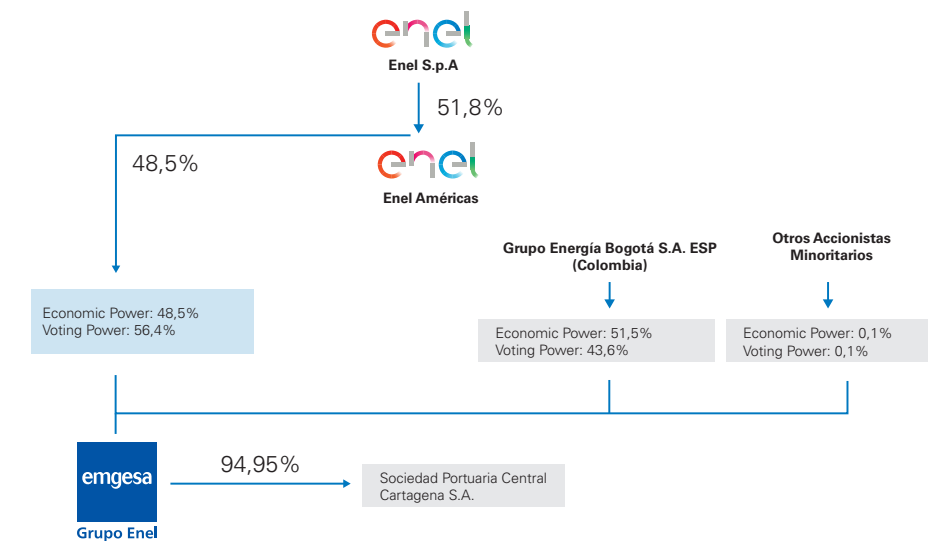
enel

Enel S.p.A

51,8%

48,5%

enel

Enel Américas

Grupo Energía Bogotá S.A. ESP (Colombia)

Otros Accionistas Minoritarios

Economic Power: 48,5%
Voting Power: 56,4%

Economic Power: 51,5%
Voting Power: 43,6%

Economic Power: 0,1%
Voting Power: 0,1%

emgesa

Grupo Enel

94,95%

Sociedad Portuaria Central Cartagena S.A.